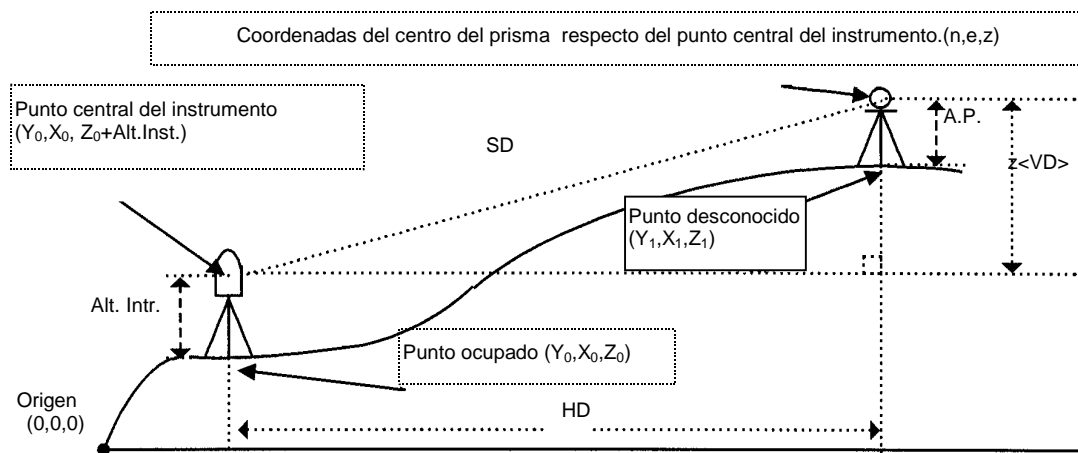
Coordenadas del centro del prisma respecto del punto central del instrumento.(n,e,z)

Punto central del instrumento ($Y_0$,$X_0$, $Z_0$+Alt.Inst.)

SD

A.P.

z<VD>

Punto desconocido ($Y_1$,$X_1$,$Z_1$)

Alt. Intr.

Punto ocupado ($Y_0$,$X_0$,$Z_0$)

Origen (0,0,0)

HD